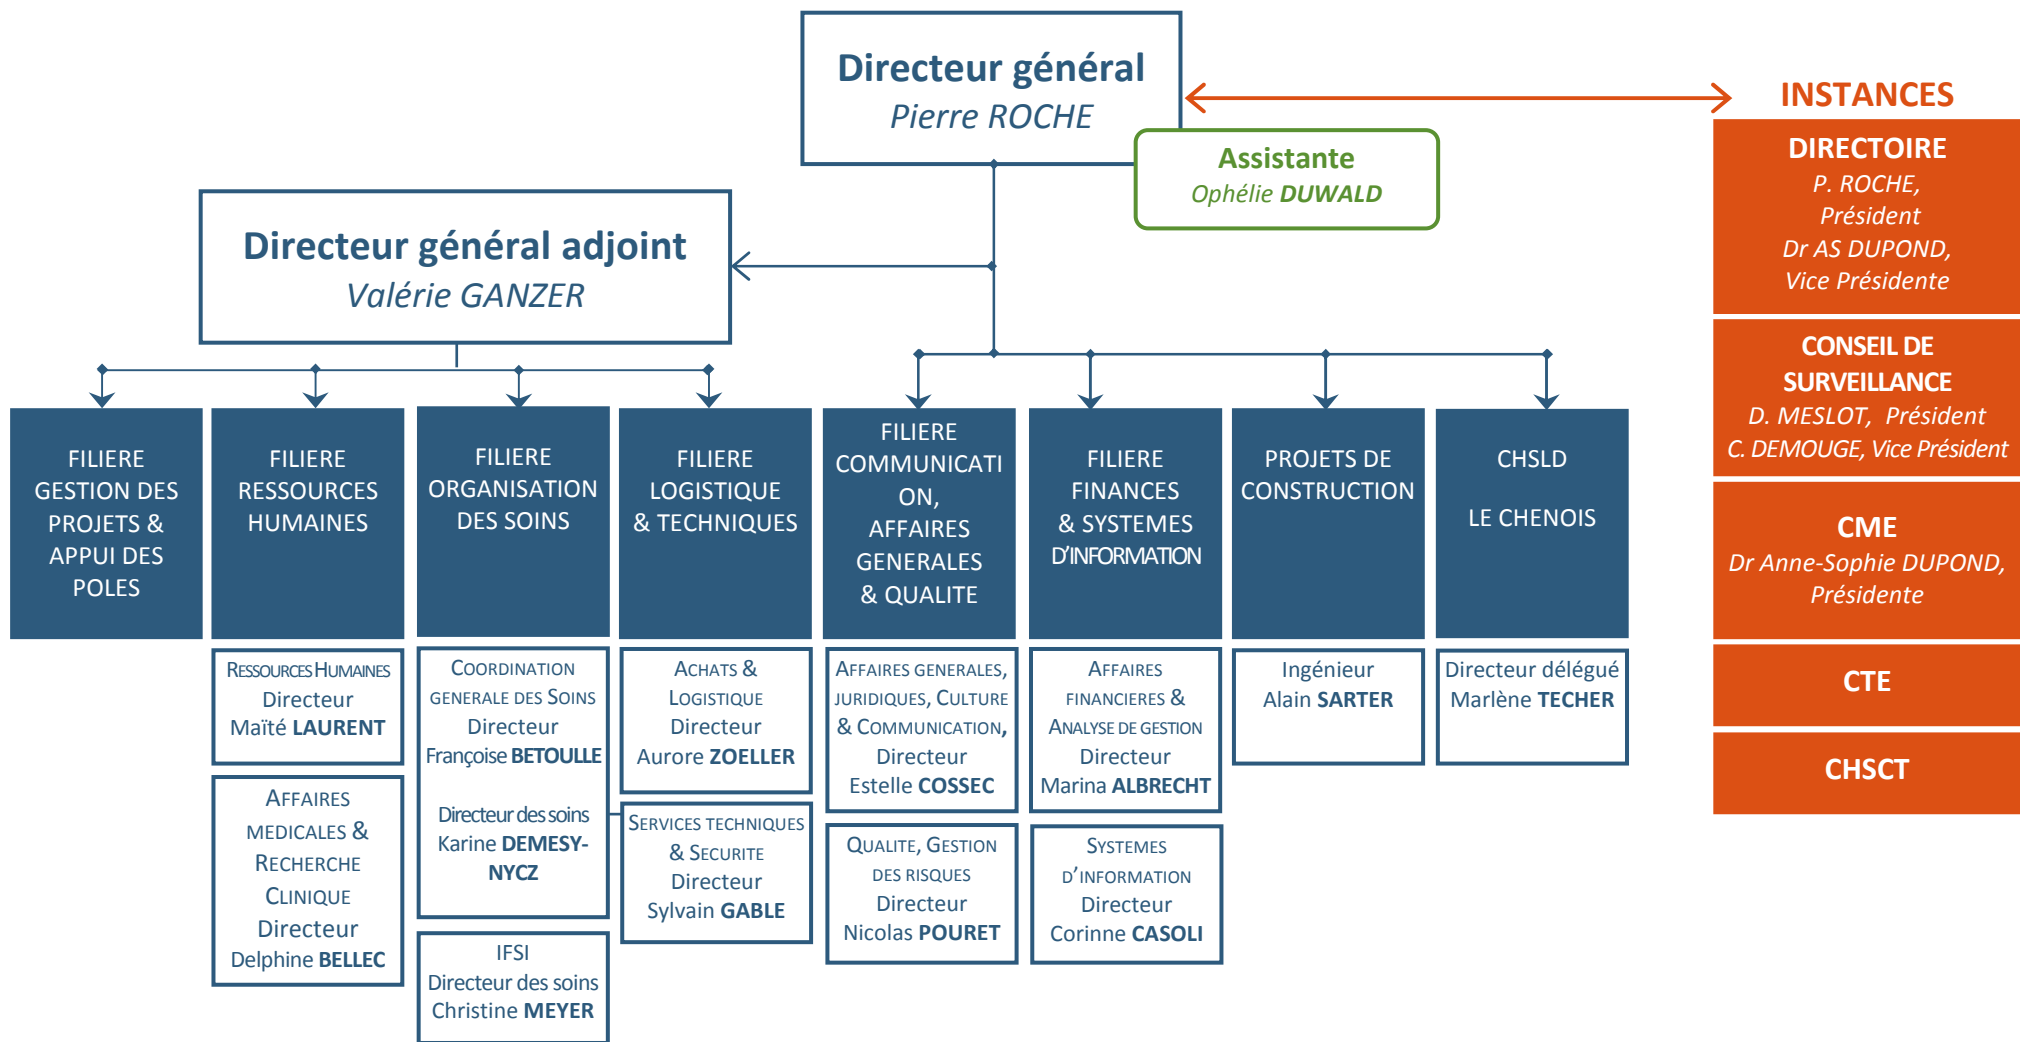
Directeur général
Pierre ROCHE

Assistante
Ophélie DUWALD

INSTANCES

DIRECTOIRE
P. ROCHE, Président
Dr AS DUPOND, Vice Présidente

CONSEIL DE SURVEILLANCE
D. MESLOT, Président
C. DEMOUGE, Vice Président

CME
Dr Anne-Sophie DUPOND, Présidente

CTE

CHSCT

Directeur général adjoint
Valérie GANZER

FILIERE GESTION DES PROJETS & APPUI DES POLES

FILIERE RESSOURCES HUMAINES

RESSOURCES HUMAINES
Directeur
Maïté LAURENT

AFFAIRES MEDICALES & RECHERCHE CLINIQUE
Directeur
Delphine BELLEC

FILIERE ORGANISATION DES SOINS

COORDINATION GENERALE DES SOINS
Directeur
Françoise BETOULLE

Directeur des soins
Karine DEMESY-NYCZ

IFSI
Directeur des soins
Christine MEYER

FILIERE LOGISTIQUE & TECHNIQUES

ACHATS & LOGISTIQUE
Directeur
Aurore ZOELLER

SERVICES TECHNIQUES & SECURITE
Directeur
Sylvain GABLE

FILIERE COMMUNICATION, AFFAIRES GENERALES & QUALITE

AFFAIRES GENERALES, JURIDIQUES, CULTURE & COMMUNICATION,
Directeur
Estelle COSSEC

QUALITE, GESTION DES RISQUES
Directeur
Nicolas POURET

FILIERE FINANCES & SYSTEMES D'INFORMATION

AFFAIRES FINANCIERES & ANALYSE DE GESTION
Directeur
Marina ALBRECHT

SYSTEMES D'INFORMATION
Directeur
Corinne CASOLI

PROJETS DE CONSTRUCTION

Ingénieur
Alain SARTER

CHSLD
LE CHENOIS

Directeur délégué
Marlène TECHER